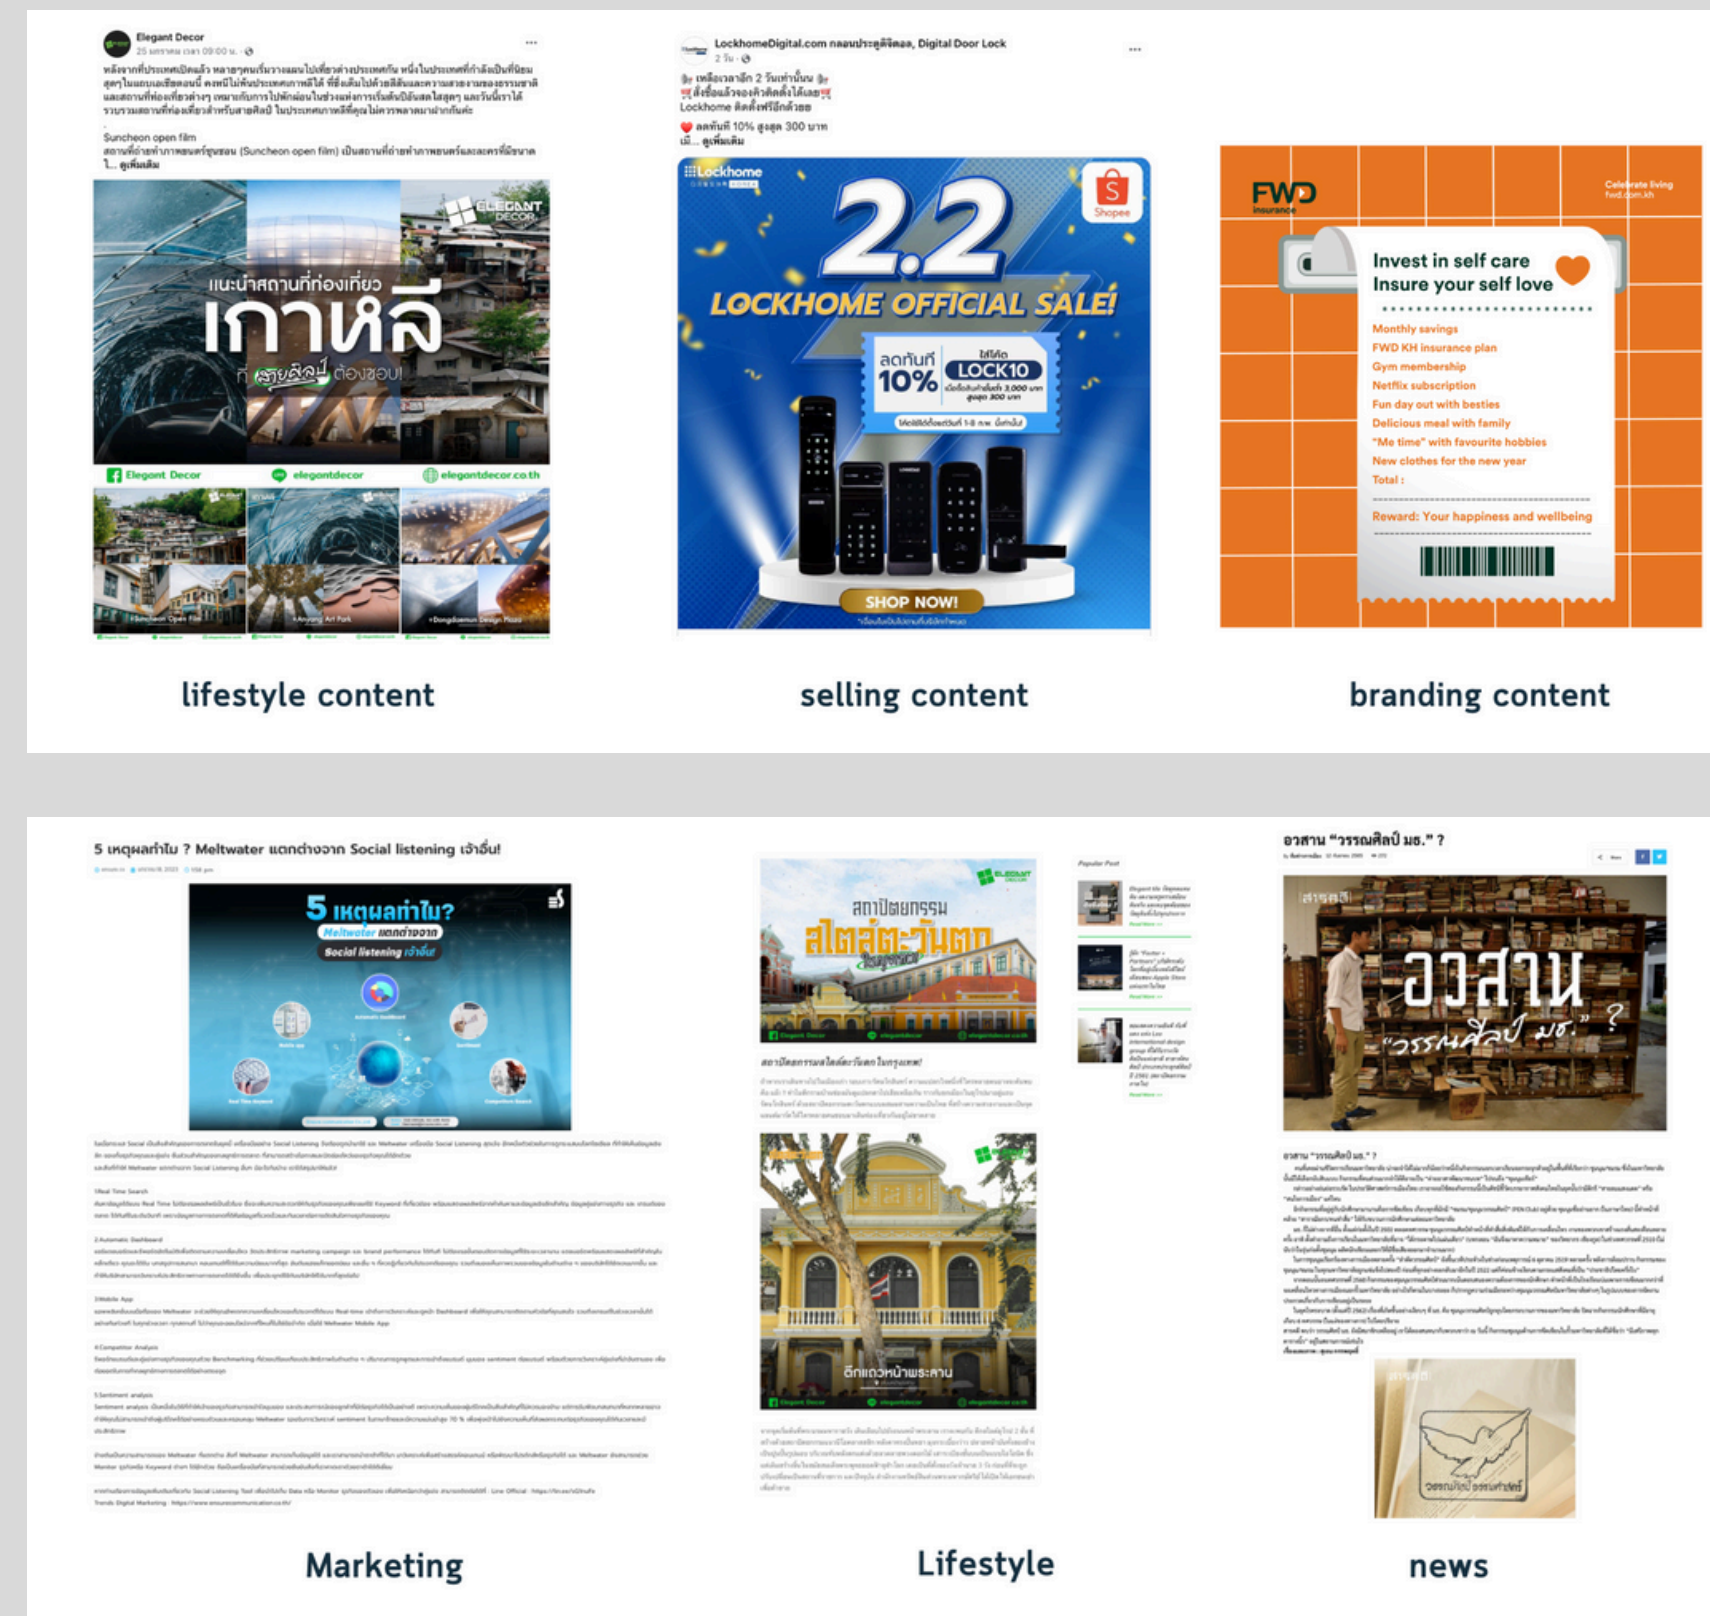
Elegant Decor

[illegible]

Suncheon open film

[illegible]

แนะนำสถานที่ท่องเที่ยว เกาหลี ที่สายศิลป์ต้องชอบ!

ELEGANT DECOR

Elegant Decor elegantdecor elegantdecor.co.th

LockhomeDigital.com กลอนประตูดิจิตอล, Digital Door Lock

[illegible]

Lockhome

2.2

Shopee

LOCKHOME OFFICIAL SALE!

ลดทันที 10%

ใส่โค้ด LOCK10

SHOP NOW!

FWD insurance

Celebrate living fwd.com.kh

Invest in self care
Insure your self love

Monthly savings
FWD KH insurance plan
Gym membership
Netflix subscription
Fun day out with besties
Delicious meal with family
"Me time" with favourite hobbies
New clothes for the new year
Total :

Reward: Your happiness and wellbeing

lifestyle content

selling content

branding content

5 เหตุผลทำไม ? Meltwater แตกต่างจาก Social listening เจ้าอื่น!

5 เหตุผลทำไม? Meltwater แตกต่างจาก Social listening เจ้าอื่น!

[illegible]

สถาปัตยกรรม สไตล์ตะวันตก ในกรุงเทพ

ตึกแถวหน้าพระลาน

อวสาน "วรรณศิลป์ มธ." ?

สารคดี

อวสาน "วรรณศิลป์ มธ." ?

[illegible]

Marketing

Lifestyle

news